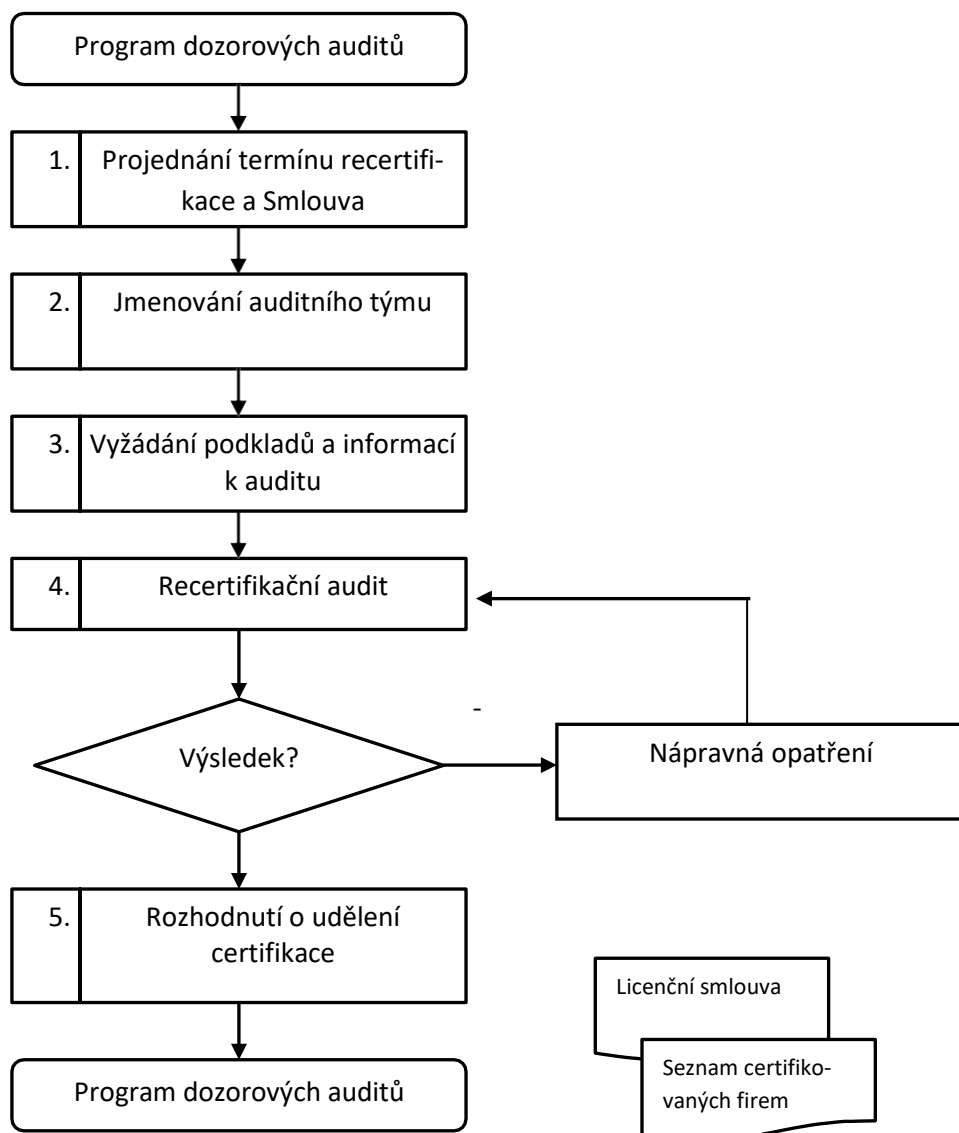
Program dozorových auditů

1. Projednání termínu recertifikace a Smlouva

2. Jmenování auditního týmu

3. Vyžádání podkladů a informací k auditu

4. Recertifikační audit

Výsledek?

-

Nápravná opatření

5. Rozhodnutí o udělení certifikace

Program dozorových auditů

Licenční smlouva

Seznam certifikovaných firem